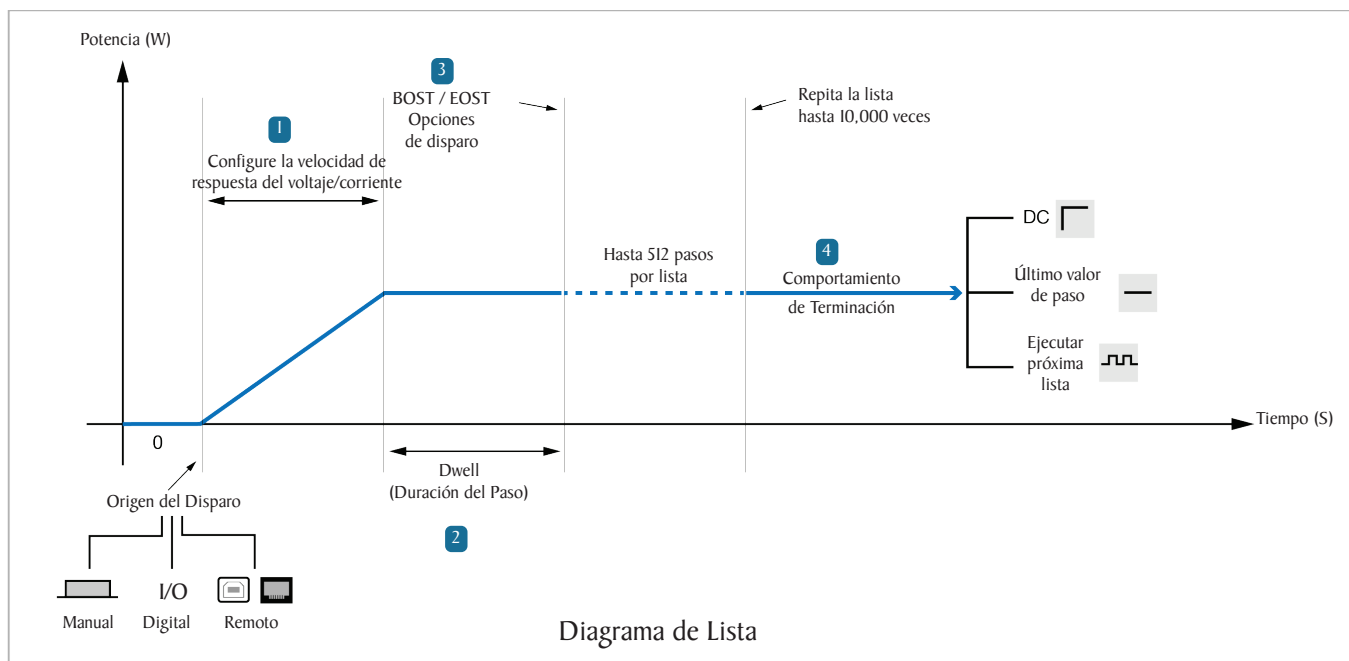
Potencia (W)

3
BOST / EOST
Opciones
de disparo

Repita la lista
hasta 10,000 veces

1
Configure la velocidad de
respuesta del voltaje/corriente

DC

Hasta 512 pasos
por lista

4
Comportamiento
de Terminación

Último valor
de paso

Ejecutar
próxima
lista

Tiempo (S)

0

Dwell
(Duración del Paso)

Origen del Disparo

2

I/O

Manual

Digital

Remoto

Diagrama de Lista